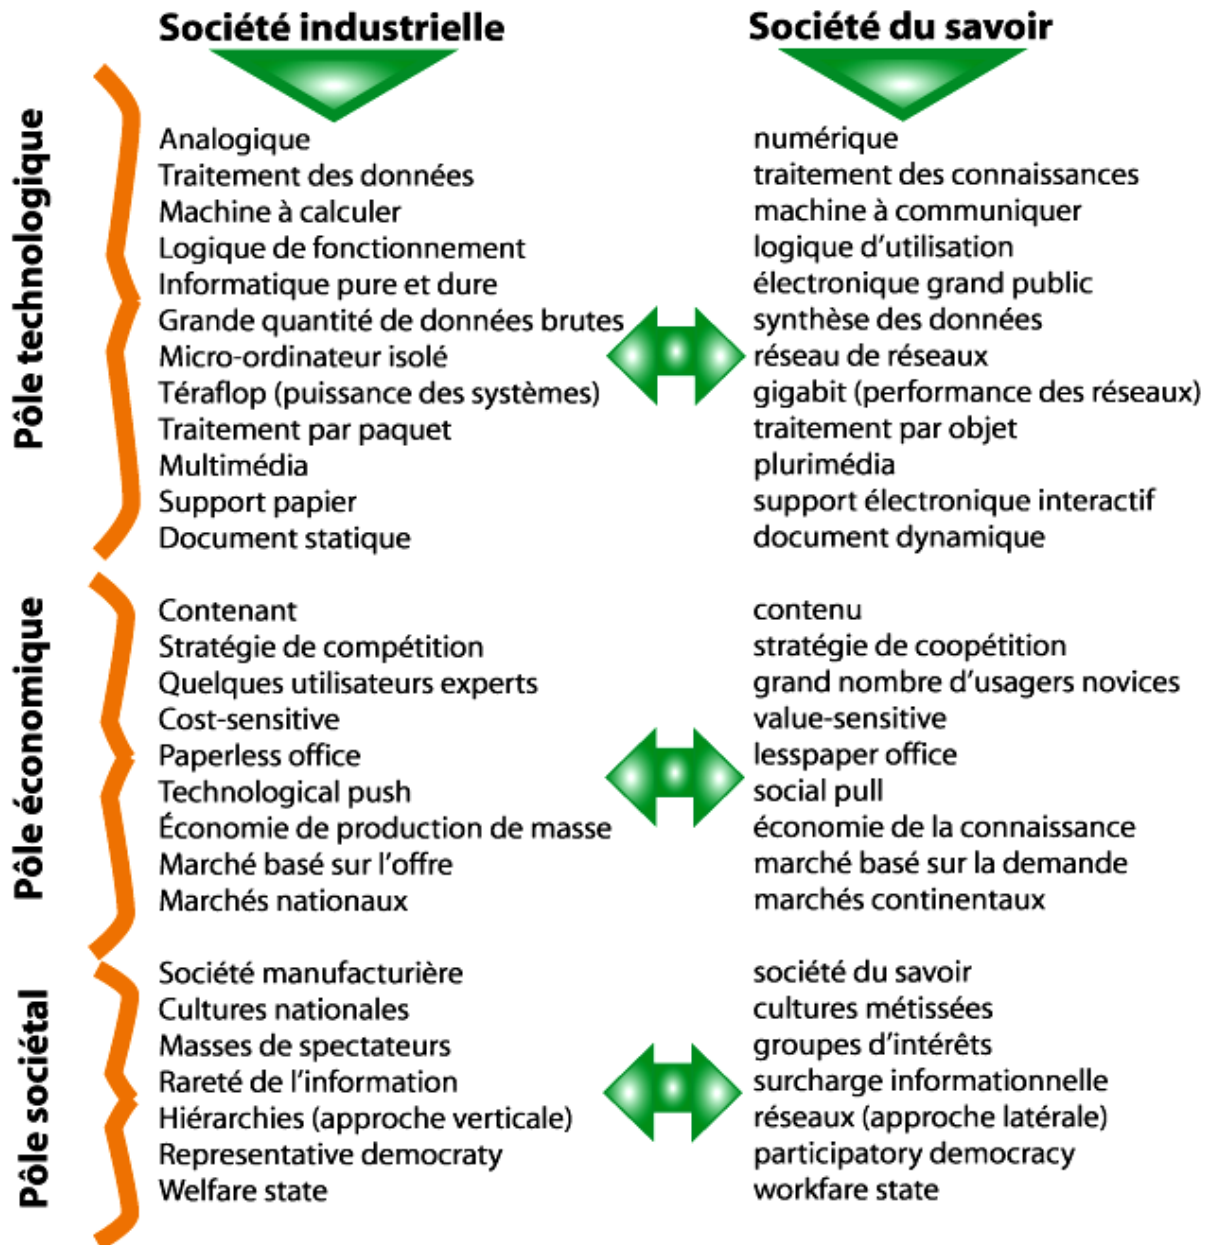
Société industrielle

Société du savoir

Pôle technologique

Analogique
Traitement des données
Machine à calculer
Logique de fonctionnement
Informatique pure et dure
Grande quantité de données brutes
Micro-ordinateur isolé
Téraflop (puissance des systèmes)
Traitement par paquet
Multimédia
Support papier
Document statique

numérique
traitement des connaissances
machine à communiquer
logique d'utilisation
électronique grand public
synthèse des données
réseau de réseaux
gigabit (performance des réseaux)
traitement par objet
plurimédia
support électronique interactif
document dynamique

Pôle économique

Contenant
Stratégie de compétition
Quelques utilisateurs experts
Cost-sensitive
Paperless office
Technological push
Économie de production de masse
Marché basé sur l'offre
Marchés nationaux

contenu
stratégie de coopétition
grand nombre d'usagers novices
value-sensitive
lesspaper office
social pull
économie de la connaissance
marché basé sur la demande
marchés continentaux

Pôle sociétal

Société manufacturière
Cultures nationales
Masses de spectateurs
Rareté de l'information
Hiérarchies (approche verticale)
Representative democraty
Welfare state

société du savoir
cultures métissées
groupes d'intérêts
surcharge informationnelle
réseaux (approche latérale)
participatory democracy
workfare state